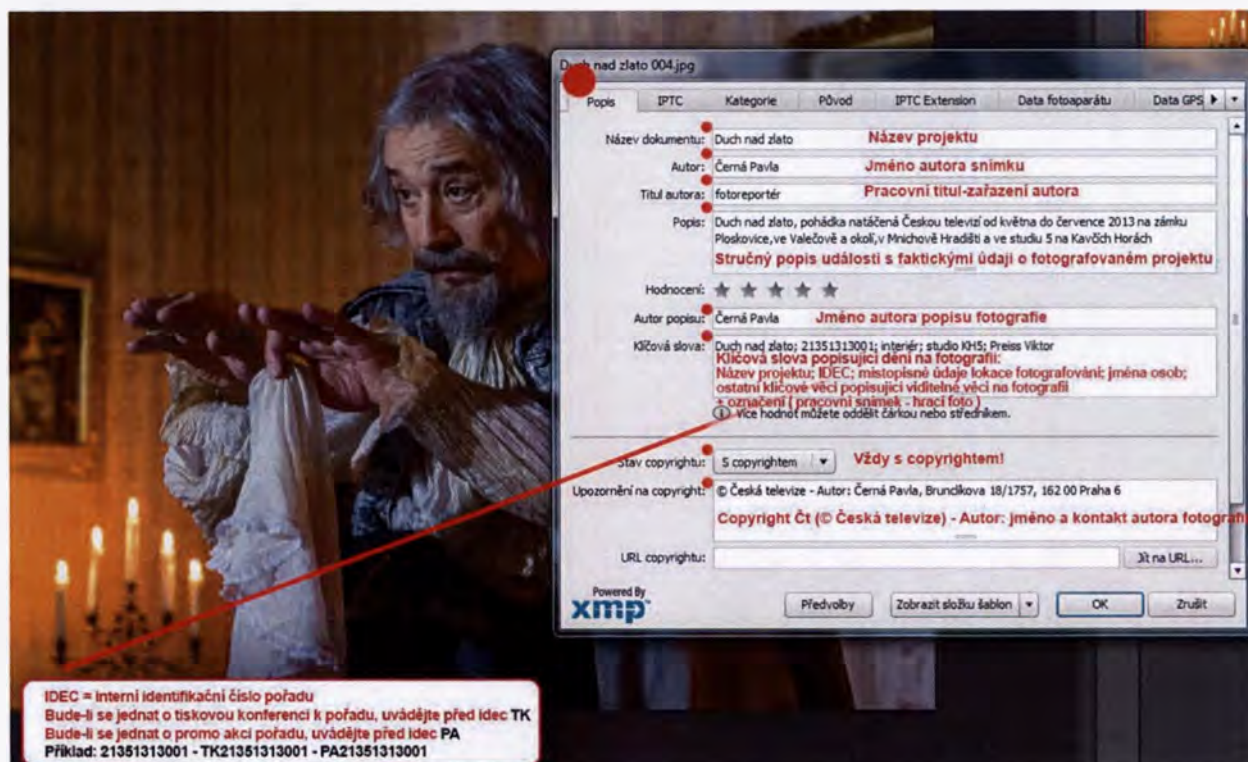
Duch nad zlato 004.jpg

Popis | IPTC | Kategorie | Původ | IPTC Extension | Data fotoaparátu | Data GPS

Název dokumentu: Duch nad zlato — Název projektu

Autor: Černá Pavla — Jméno autora snímku

Titul autora: fotoreportér — Pracovní titul-zařazení autora

Popis: Duch nad zlato, pohádka natáčená Českou televizí od května do července 2013 na zámku Ploskovice,ve Valečově a okolí,v Mnichově Hradišti a ve studiu 5 na Kavčích Horách

Stručný popis události s faktickými údaji o fotografovaném projektu

Hodnocení: ★ ★ ★ ★ ★

Autor popisu: Černá Pavla — Jméno autora popisu fotografie

Klíčová slova: Duch nad zlato; 21351313001; interiér; studio KH5; Preiss Viktor

Klíčová slova popisující dění na fotografii:
Název projektu; IDEC; místopisné údaje lokace fotografování; jména osob; ostatní klíčové věci popisující viditelné věci na fotografii
+ označení ( pracovní snímek - hrací foto )

Více hodnot můžete oddělit čárkou nebo středníkem.

Stav copyrightu: S copyrightem — Vždy s copyrightem!

Upozornění na copyright: © Česká televize - Autor: Černá Pavla, Brunclíkova 18/1757, 162 00 Praha 6

Copyright Čt (© Česká televize) - Autor: jméno a kontakt autora fotograf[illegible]

URL copyrightu: | Jít na URL...

Powered By xmp

Předvolby | Zobrazit složku šablon | OK | Zrušit

IDEC = interní identifikační číslo pořadu
Bude-li se jednat o tiskovou konferenci k pořadu, uvádějte před idec TK
Bude-li se jednat o promo akci pořadu, uvádějte před idec PA
Příklad: 21351313001 - TK21351313001 - PA21351313001